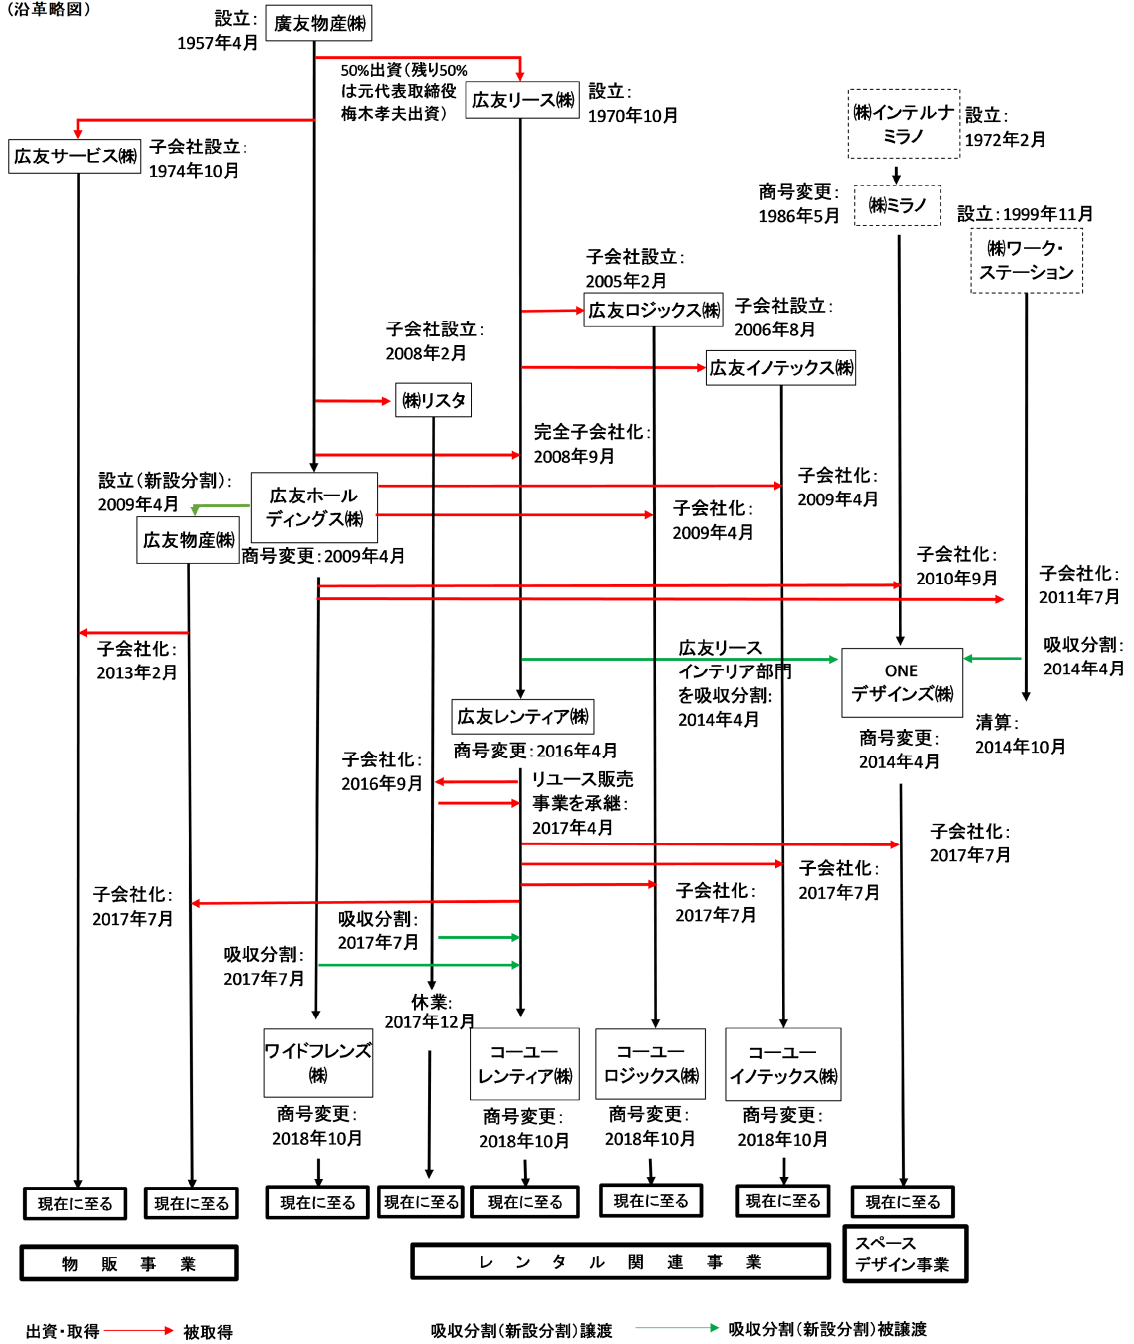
（沿革略図）

設立：1957年4月
廣友物産㈱

50%出資（残り50%は元代表取締役梅木孝夫出資）
広友リース㈱
設立：1970年10月

㈱インテルナミラノ
設立：1972年2月

広友サービス㈱
子会社設立：1974年10月

商号変更：1986年5月
㈱ミラノ

設立：1999年11月
㈱ワーク・ステーション

子会社設立：2005年2月
広友ロジックス㈱

子会社設立：2006年8月

子会社設立：2008年2月
広友イノテックス㈱

㈱リスタ

完全子会社化：2008年9月

設立（新設分割）：2009年4月
広友ホールディングス㈱

子会社化：2009年4月

子会社化：2009年4月

広友物産㈱
商号変更：2009年4月

子会社化：2010年9月

子会社化：2011年7月

子会社化：2013年2月

広友リースインテリア部門を吸収分割：2014年4月

ONE デザインズ㈱

吸収分割：2014年4月

広友レンティア㈱
商号変更：2016年4月

商号変更：2014年4月

清算：2014年10月

子会社化：2016年9月

リユース販売事業を承継：2017年4月

子会社化：2017年7月

子会社化：2017年7月

子会社化：2017年7月

子会社化：2017年7月

吸収分割：2017年7月

吸収分割：2017年7月

休業：2017年12月

ワイドフレンズ㈱
商号変更：2018年10月

コーユーレンティア㈱
商号変更：2018年10月

コーユーロジックス㈱
商号変更：2018年10月

コーユーイノテックス㈱
商号変更：2018年10月

現在に至る　現在に至る　現在に至る　現在に至る　現在に至る　現在に至る　現在に至る　現在に至る

物　販　事　業

レ　ン　タ　ル　関　連　事　業

スペースデザイン事業

出資・取得 → 被取得

吸収分割（新設分割）譲渡 → 吸収分割（新設分割）被譲渡